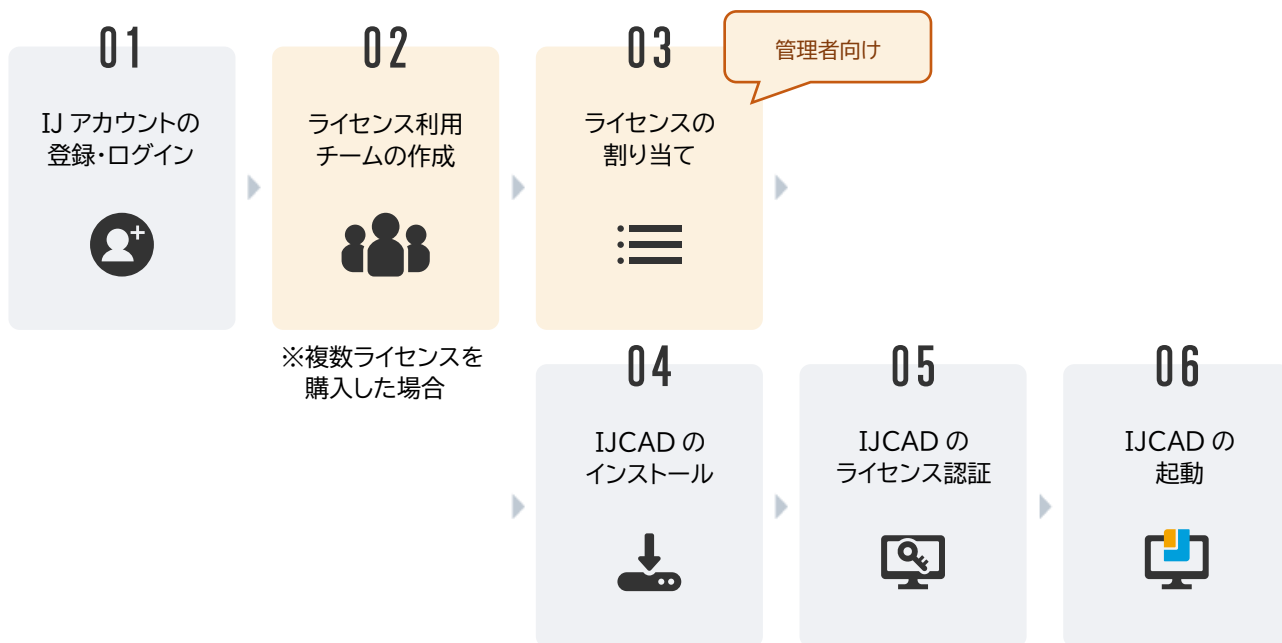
01

IJ アカウントの
登録・ログイン

02

ライセンス利用
チームの作成

※複数ライセンスを
購入した場合

03

管理者向け

ライセンスの
割り当て

04

IJCAD の
インストール

05

IJCAD の
ライセンス認証

06

IJCAD の
起動